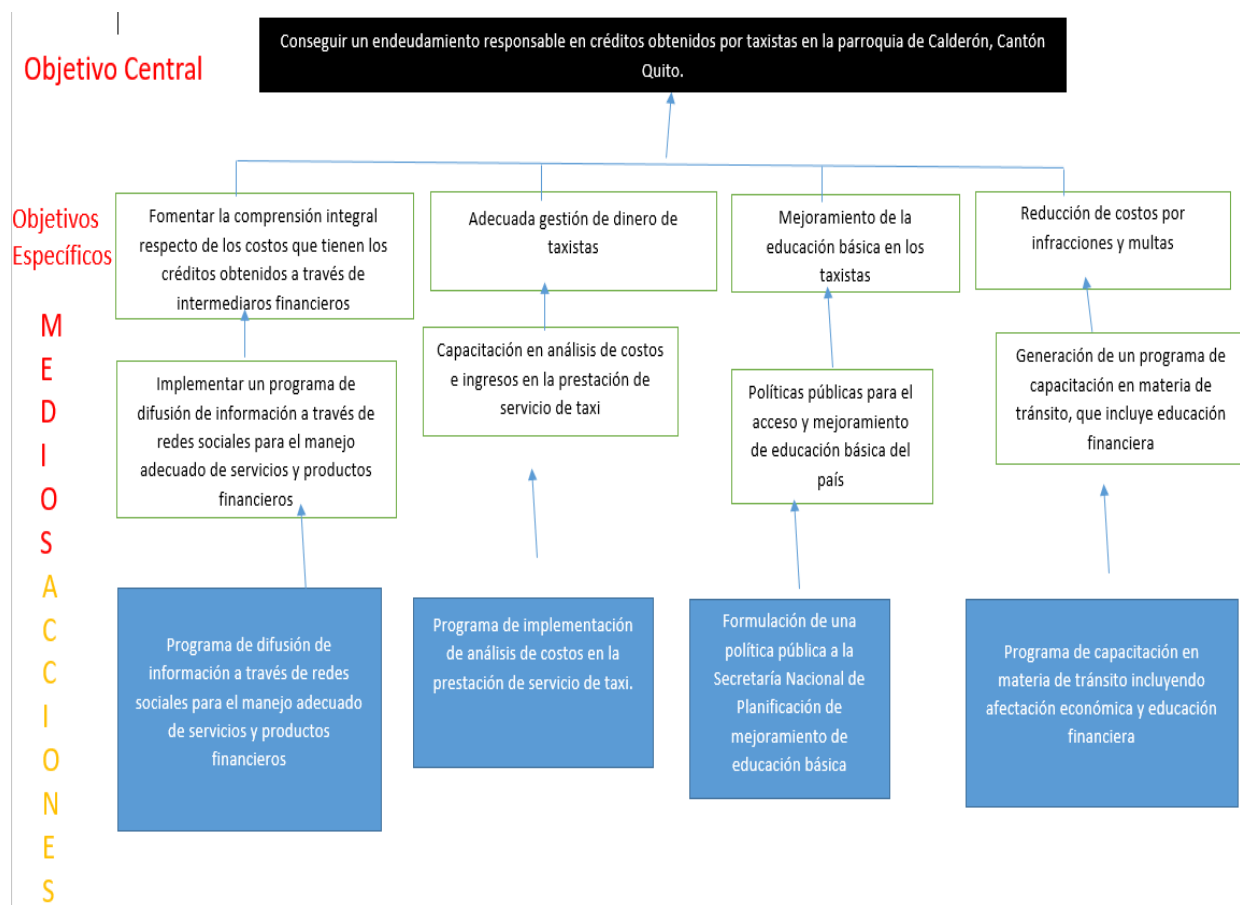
Objetivo Central

Conseguir un endeudamiento responsable en créditos obtenidos por taxistas en la parroquia de Calderón, Cantón Quito.

Objetivos Específicos

Fomentar la comprensión integral respecto de los costos que tienen los créditos obtenidos a través de intermediaros financieros

Adecuada gestión de dinero de taxistas

Mejoramiento de la educación básica en los taxistas

Reducción de costos por infracciones y multas

MEDIOS

Implementar un programa de difusión de información a través de redes sociales para el manejo adecuado de servicios y productos financieros

Capacitación en análisis de costos e ingresos en la prestación de servicio de taxi

Políticas públicas para el acceso y mejoramiento de educación básica del país

Generación de un programa de capacitación en materia de tránsito, que incluye educación financiera

ACCIONES

Programa de difusión de información a través de redes sociales para el manejo adecuado de servicios y productos financieros

Programa de implementación de análisis de costos en la prestación de servicio de taxi.

Formulación de una política pública a la Secretaría Nacional de Planificación de mejoramiento de educación básica

Programa de capacitación en materia de tránsito incluyendo afectación económica y educación financiera